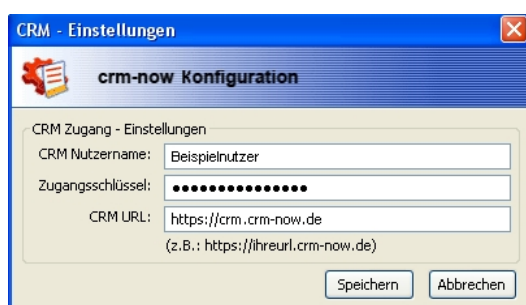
CRM - Einstellungen

crm-now Konfiguration

CRM Zugang - Einstellungen

CRM Nutzername: Beispielnutzer

Zugangsschlüssel: •••••••••••••••

CRM URL: https://crm.crm-now.de

(z.B.: https://ihreurl.crm-now.de)

Speichern Abbrechen